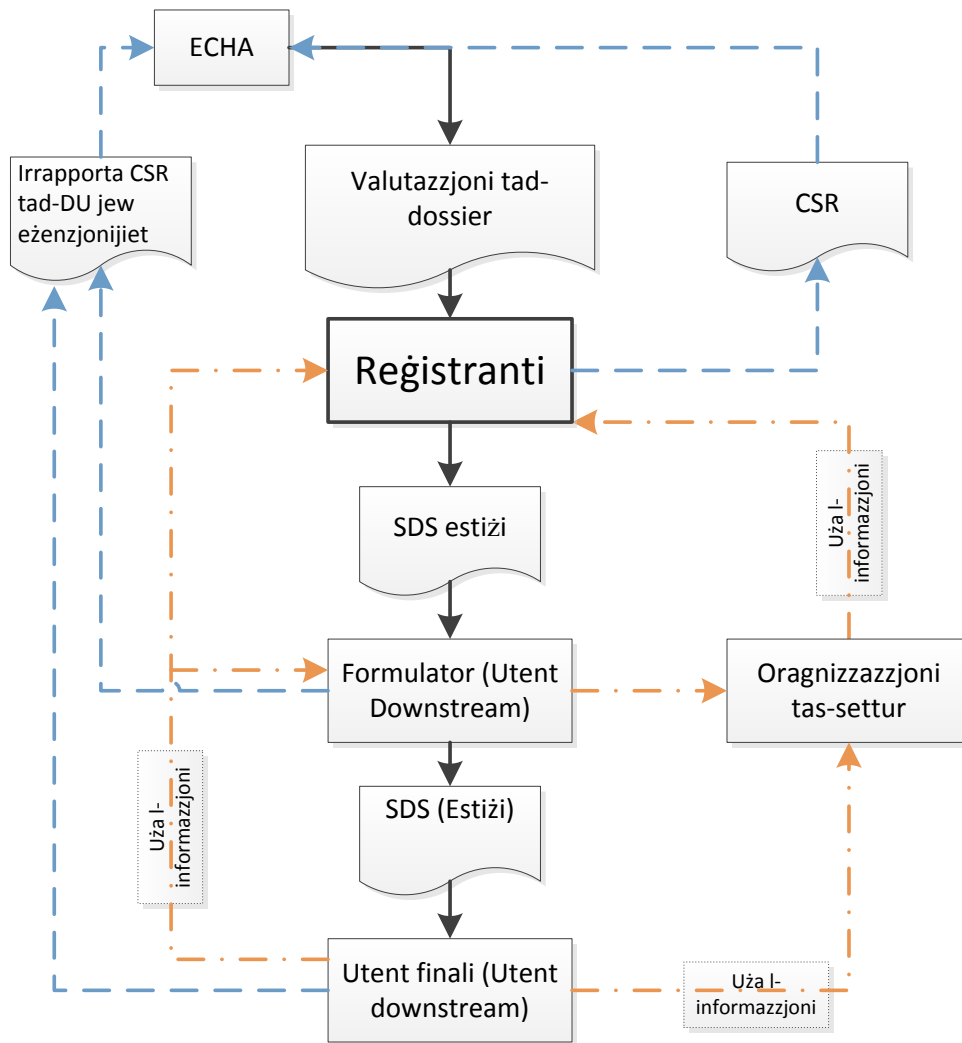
ECHA

Irrapporta CSR tad-DU jew eżenzjonijiet

Valutazzjoni tad-dossier

CSR

Reġistranti

Uża l-informazzjoni

SDS estiżi

Formulator (Utent Downstream)

Oragnizzazzjoni tas-settur

Uża l-informazzjoni

SDS (Estiżi)

Utent finali (Utent downstream)

Uża l-informazzjoni